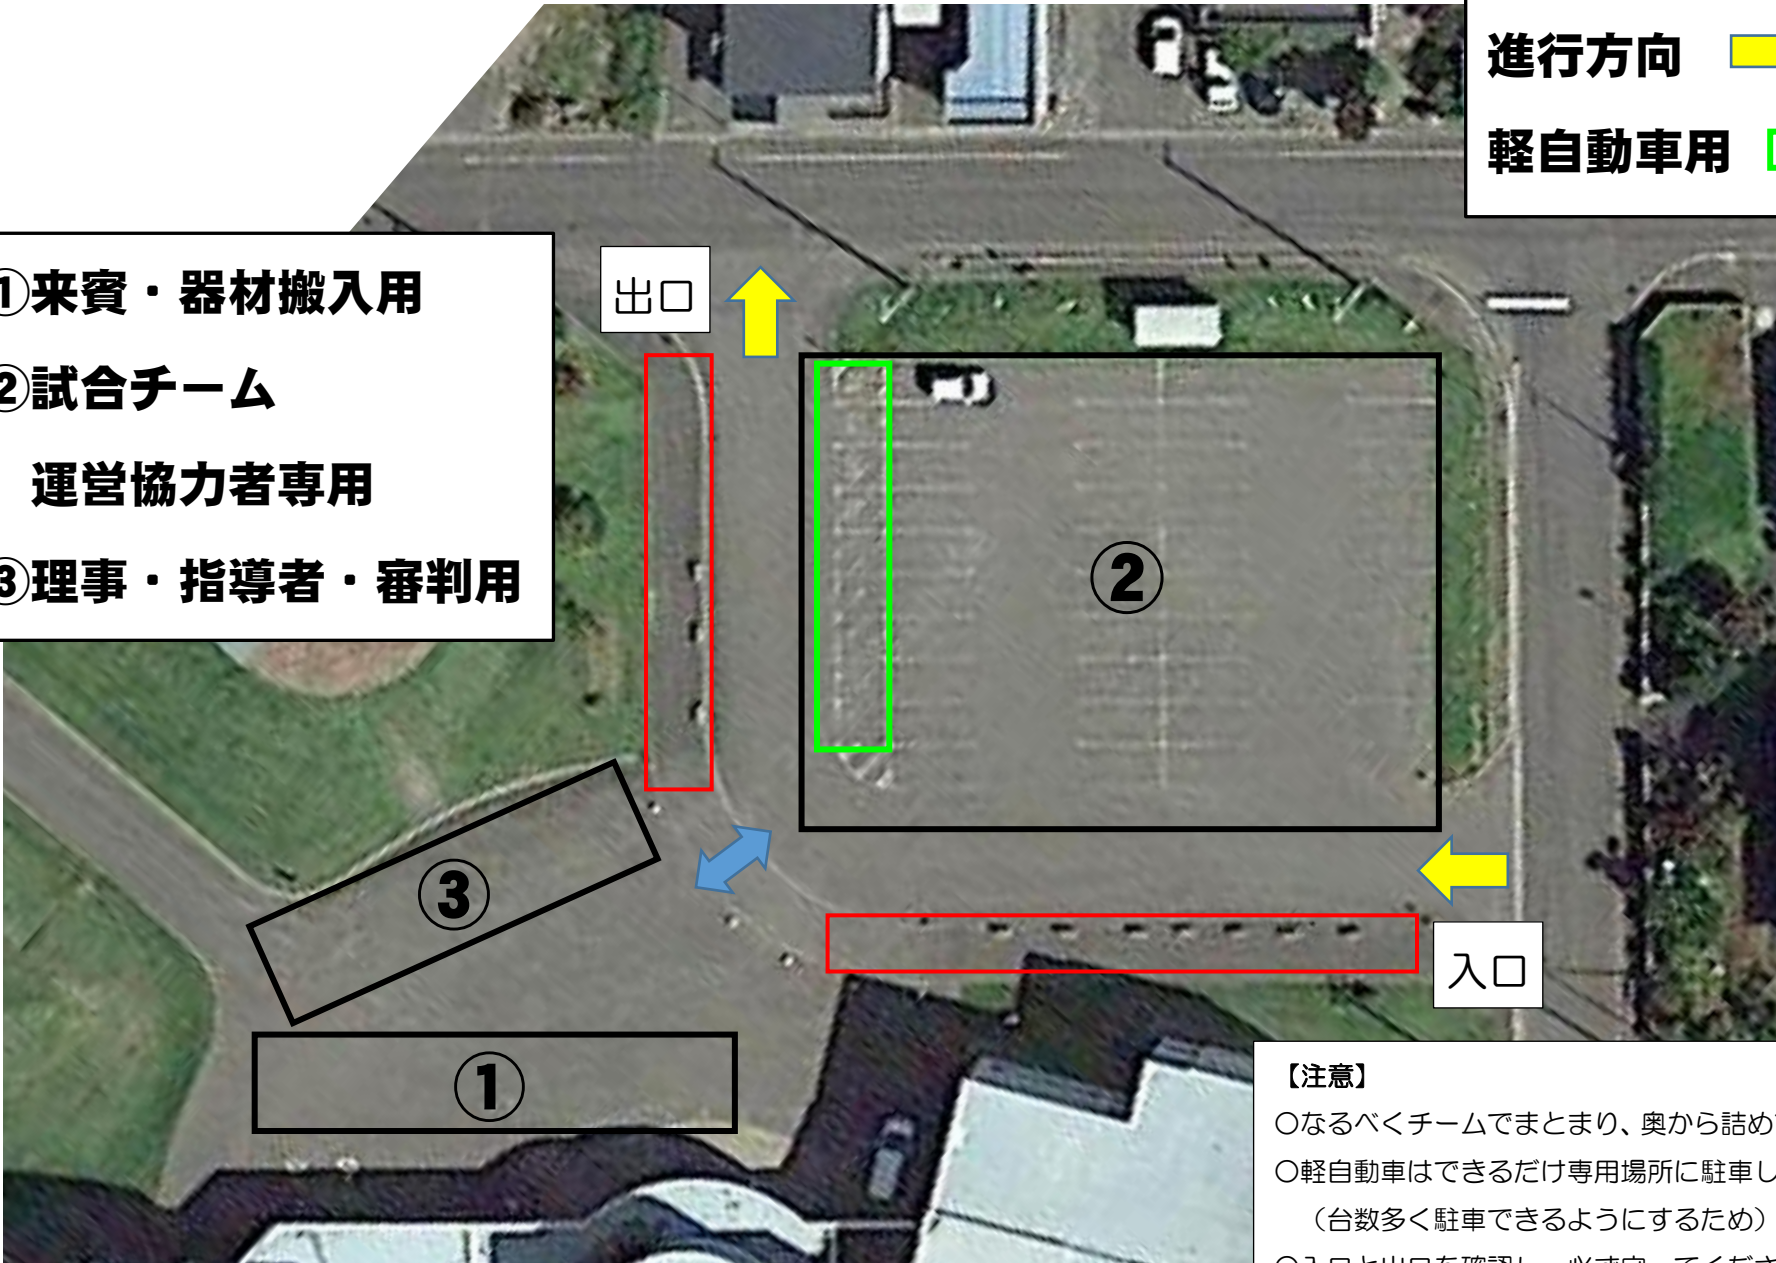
進行方向

軽自動車用

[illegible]来賓・器材搬入用

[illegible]試合チーム
運営協力者専用

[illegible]理事・指導者・審判用

出口

入口

②

③

①

【注意】
○なるべくチームでまとまり、奥から詰め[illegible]
○軽自動車はできるだけ専用場所に駐車し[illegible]
（台数多く駐車できるようにするため）
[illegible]